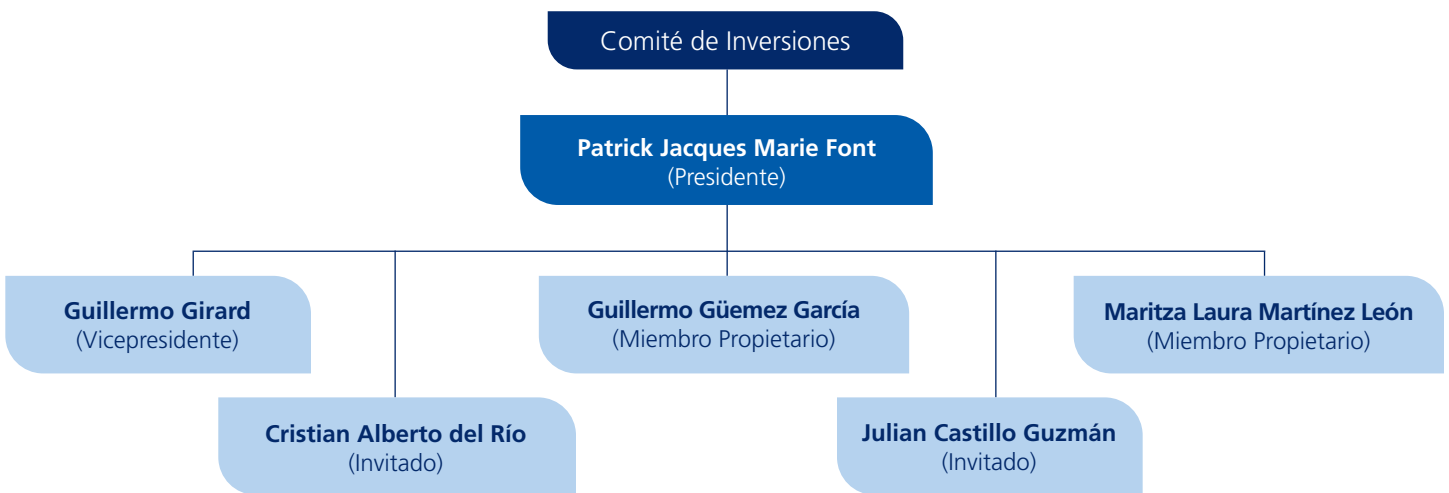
Comité de Inversiones

Patrick Jacques Marie Font
(Presidente)

Guillermo Girard
(Vicepresidente)

Guillermo Güemez García
(Miembro Propietario)

Maritza Laura Martínez León
(Miembro Propietario)

Cristian Alberto del Río
(Invitado)

Julian Castillo Guzmán
(Invitado)